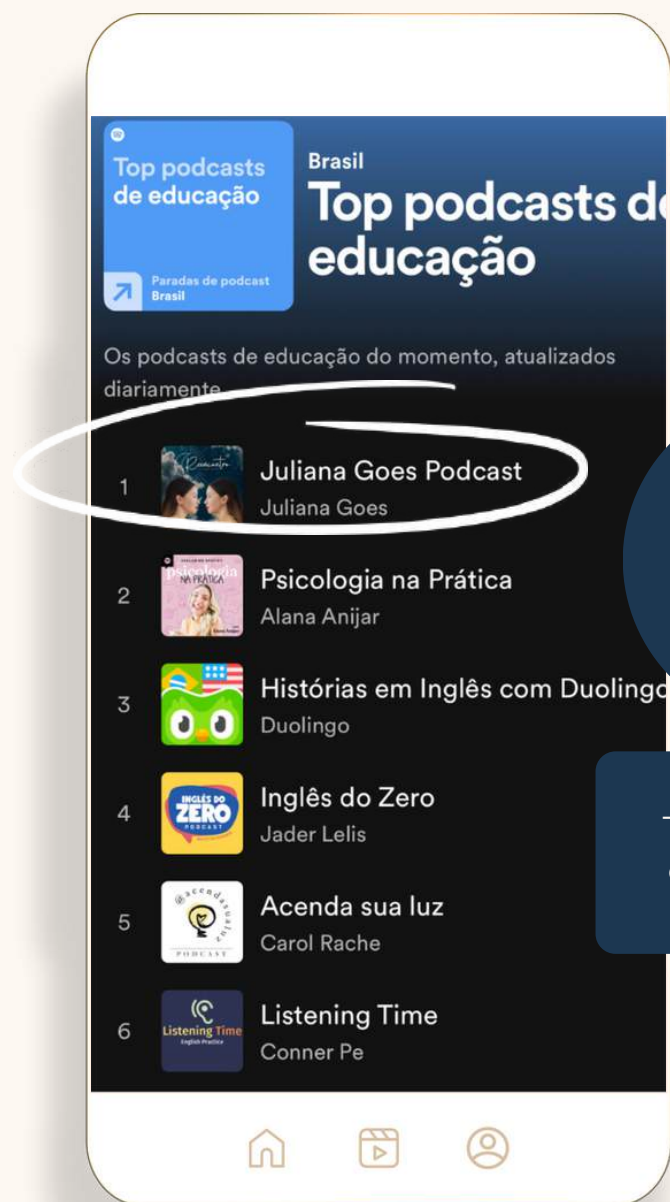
Top podcasts de educação
Paradas de podcast Brasil

Brasil
Top podcasts d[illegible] educação

Os podcasts de educação do momento, atualizados diariamente

1 Juliana Goes Podcast
Juliana Goes

2 Psicologia na Prática
Alana Anijar

3 Histórias em Inglês com Duolingo
Duolingo

4 Inglês do Zero
Jader Lelis

5 Acenda sua luz
Carol Rache

6 Listening Time
Conner Pe